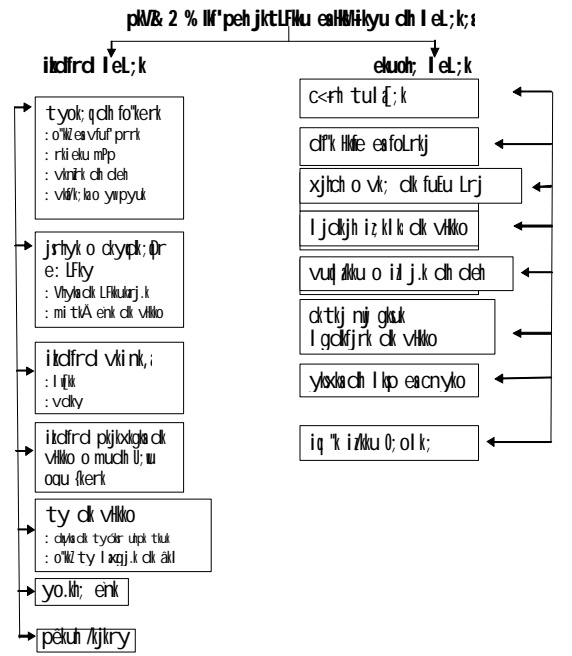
pkV& 2 % lkf'peh jktLFkku esa HkkSfrd&ekuoh; leL;k;sa

izkd`frd leL;k

tyok;q dh fo"kerk
: o"kkZ esa vfuf'prrk
: rkieku mPp
: vkanzrk dh deh
: vfu/kkZ;ksa o ykpyuk

jsrhys o dyqokZ;qDr e:LFkyh
: Vhyksa dk LFkkukarj.k
: mitkÅ enk dk vHkko

izkd`frd vkink,a
: lw[kk
: vdky

izkd`frd pkjkxkgksa dk vHkko o mudh fujUrj ogu {kerk

ty dk vHkko
: dqvksa dk ty Lrj uhpk tkuk
: o"kkZ ty laxzg.k dk áki

yo.kh; enk

pkjkuh /kjkry

ekuoh; leL;k

c<+rh tula[;k

d`f"k Hkwfe esa foLrkj

xjhch o vk; ds fuEu Lrj

lqj{kk ij /;ku dk vHkko

vuqlU/kku o izlkj.k dh deh

dk;Z ugha gksuk
lgdkfjrk dk vHkko

yksxksa dh lksp esa cnyko

iq"k izcU/ku 0;oLFkk